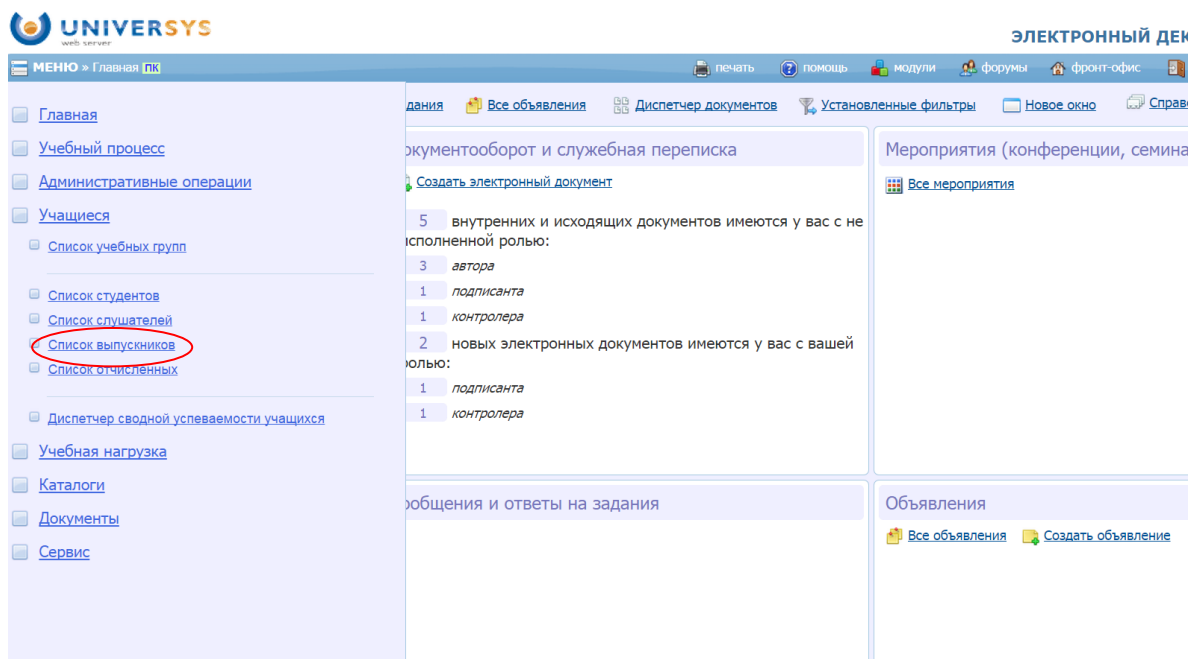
UNIVERSYS
web server

ЭЛЕКТРОННЫЙ ДЕК

МЕНЮ » Главная ПК

печать помощь модули форумы фронт-офис

Главная
Учебный процесс
Административные операции
Учащиеся
Список учебных групп
Список студентов
Список слушателей
Список выпускников
Список отчисленных
Диспетчер сводной успеваемости учащихся
Учебная нагрузка
Каталоги
Документы
Сервис

дания Все объявления Диспетчер документов Установленные фильтры Новое окно Справ

окументооборот и служебная переписка

Создать электронный документ

5 внутренних и исходящих документов имеются у вас с не исполненной ролью:
3 автора
1 подписанта
1 контролера
2 новых электронных документов имеются у вас с вашей ролью:
1 подписанта
1 контролера

Мероприятия (конференции, семина

Все мероприятия

ообщения и ответы на задания

Объявления

Все объявления Создать объявление